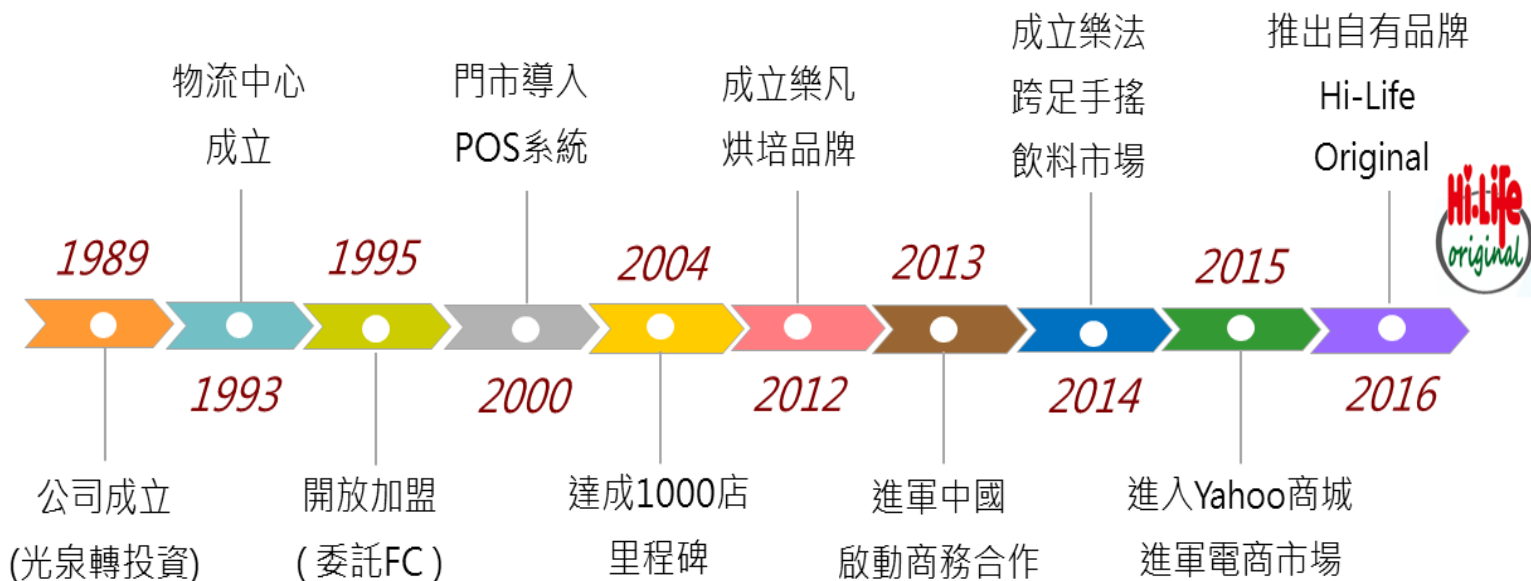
物流中心
成立

門市導入
POS系統

成立樂凡
烘培品牌

成立樂法
跨足手搖
飲料市場

推出自有品牌
Hi-Life
Original

Hi-Life
original

1989
1995
2004
2013
2015

1993
2000
2012
2014
2016

公司成立
(光泉轉投資)

開放加盟
( 委託FC )

達成1000店
里程碑

進軍中國
啟動商務合作

進入Yahoo商城
進軍電商市場